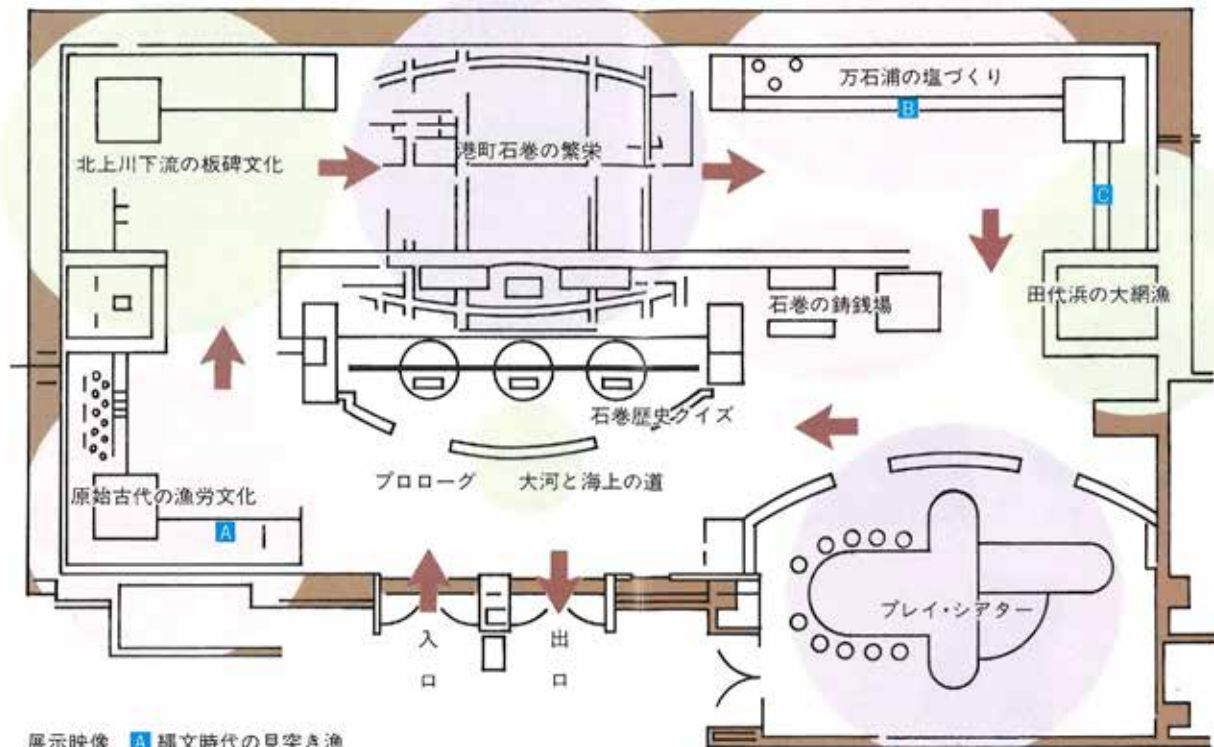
万石浦の塩づくり

B

港町石巻の繁栄

北上川下流の板碑文化

C

石巻の鋳銭場

田代浜の大網漁

石巻歴史クイズ

プロローグ

大河と海上の道

原始古代の漁労文化

A

プレイ・シアター

入口

出口

展示映像 A 縄文時代の貝突き漁